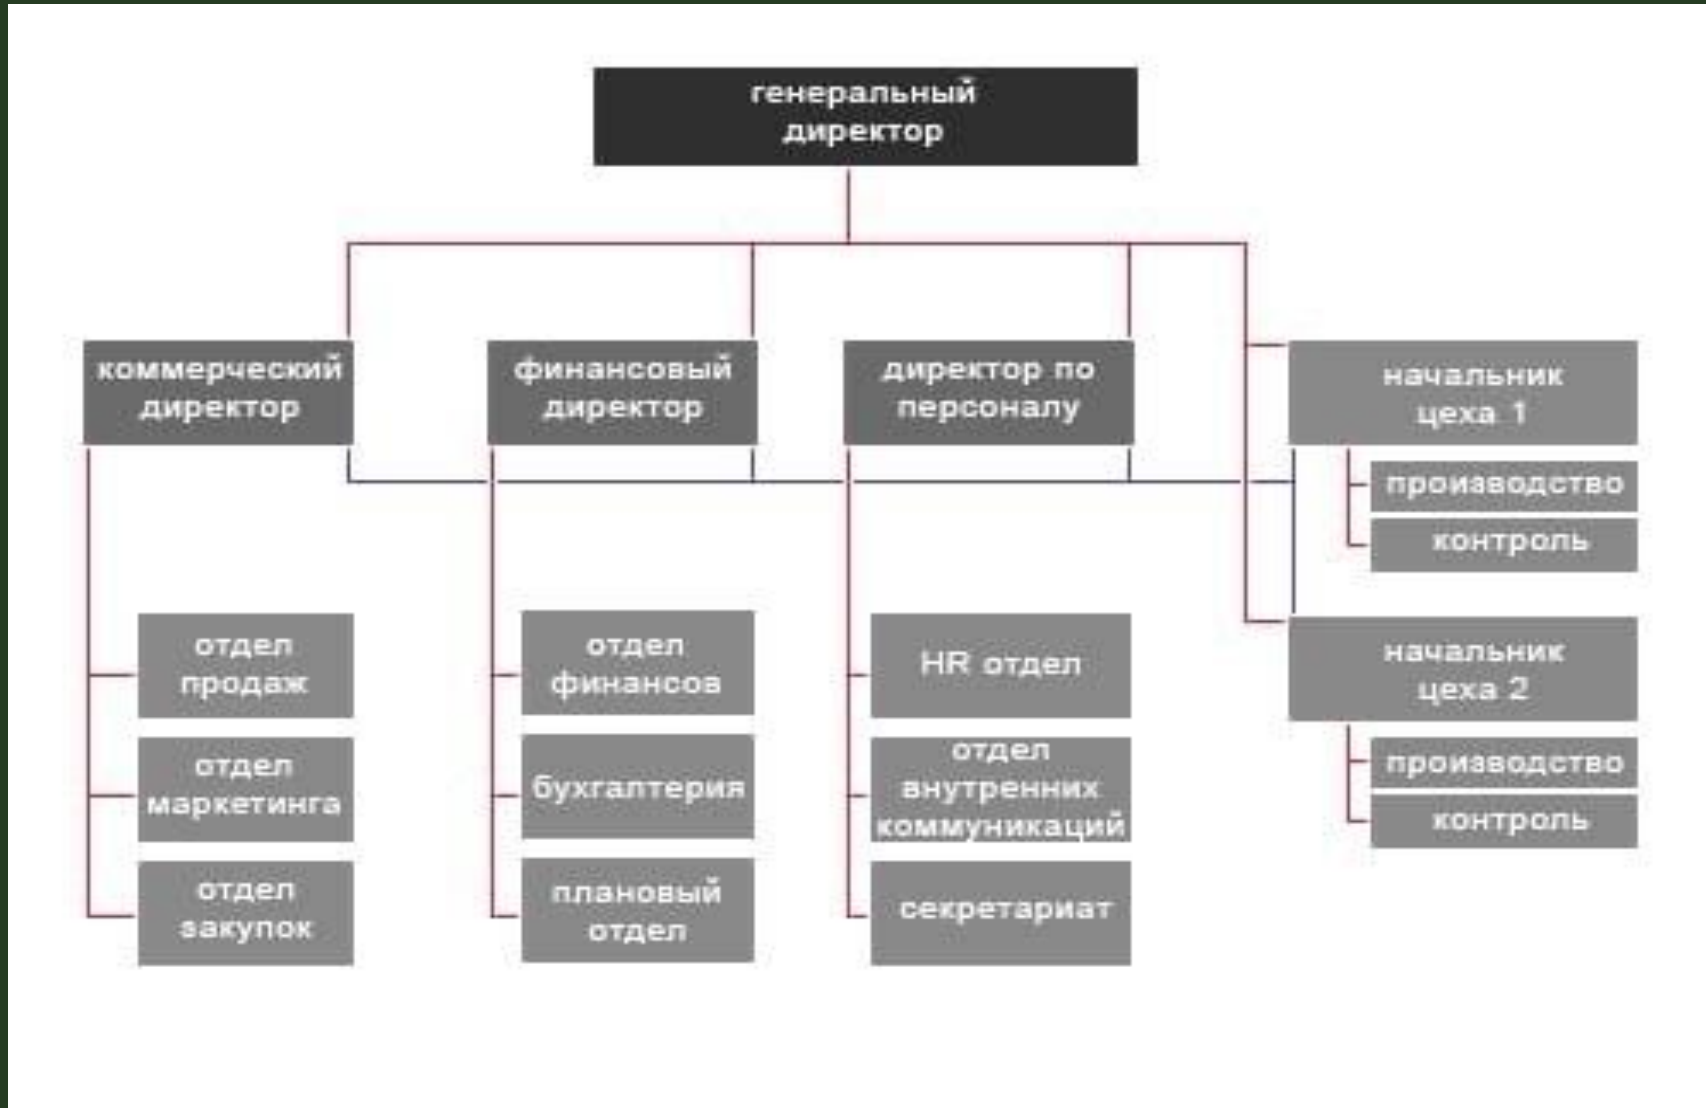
генеральный директор

коммерческий директор

финансовый директор

директор по персоналу

начальник цеха 1

производство

контроль

начальник цеха 2

производство

контроль

отдел продаж

отдел маркетинга

отдел закупок

отдел финансов

бухгалтерия

плановый отдел

HR отдел

отдел внутренних коммуникаций

секретариат